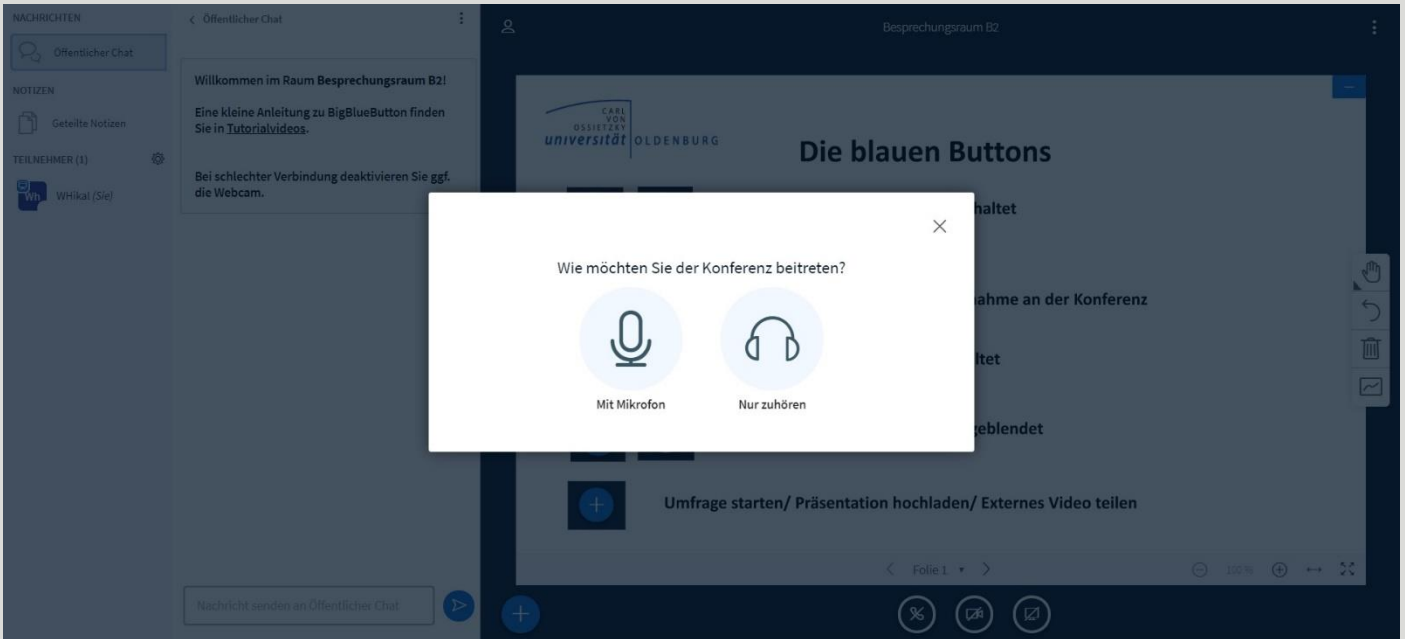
NACHRICHTEN

Öffentlicher Chat

NOTIZEN

Geteilte Notizen

TEILNEHMER (1)

Wh WHikal (Sie)

< Öffentlicher Chat

Willkommen im Raum Besprechungsraum B2!

Eine kleine Anleitung zu BigBlueButton finden Sie in Tutorialvideos.

Bei schlechter Verbindung deaktivieren Sie ggf. die Webcam.

Nachricht senden an Öffentlicher Chat

Besprechungsraum B2

CARL VON OSSIETZKY universität OLDENBURG

Die blauen Buttons

haltet

ahme an der Konferenz

ltet

geblendet

Umfrage starten/ Präsentation hochladen/ Externes Video teilen

Wie möchten Sie der Konferenz beitreten?

Mit Mikrofon

Nur zuhören

< Folie 1 >

100%